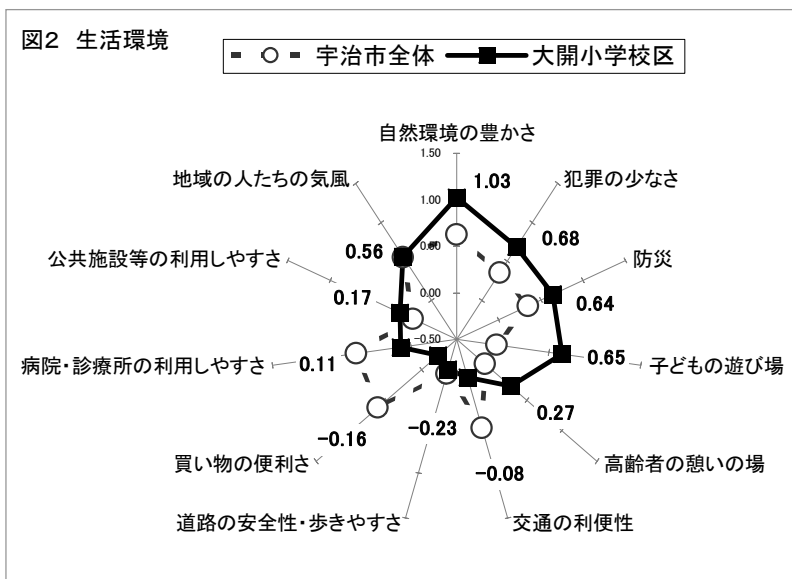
図2 生活環境

宇治市全体
大開小学校区

自然環境の豊かさ
犯罪の少なさ
防災
子どもの遊び場
高齢者の憩いの場
交通の利便性
道路の安全性・歩きやすさ
買い物の便利さ
病院・診療所の利用しやすさ
公共施設等の利用しやすさ
地域の人たちの気風

1.50
1.00
0.50
0.00
-0.50

1.03
0.68
0.64
0.65
0.27
-0.08
-0.23
-0.16
0.11
0.17
0.56